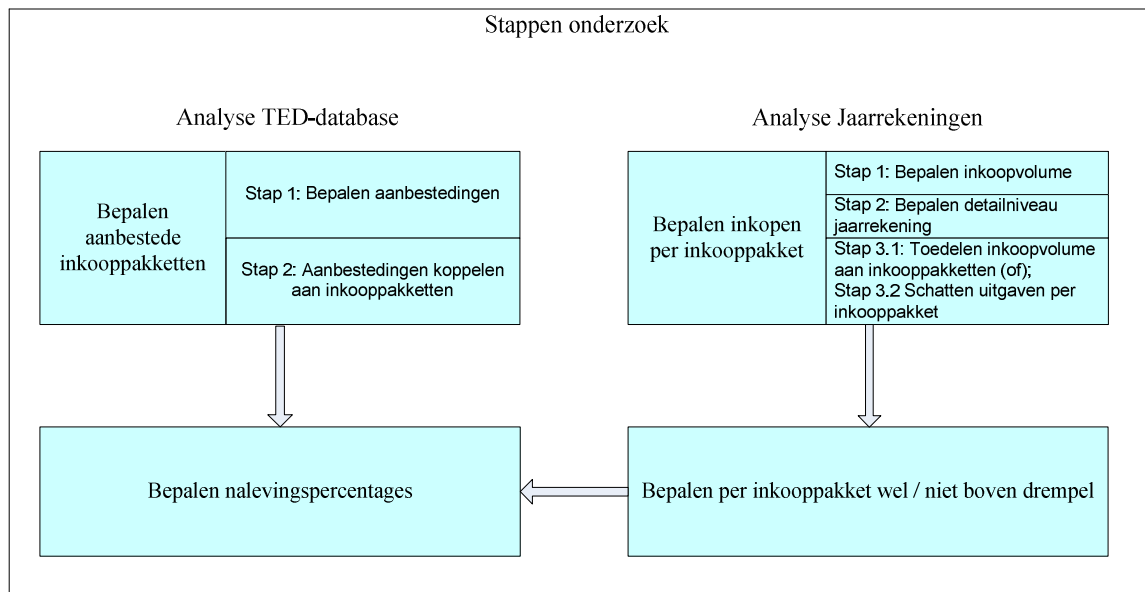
Stappen onderzoek

Analyse TED-database

Bepalen aanbestede inkooppakketten

Stap 1: Bepalen aanbestedingen

Stap 2: Aanbestedingen koppelen aan inkooppakketten

Analyse Jaarrekeningen

Bepalen inkopen per inkooppakket

Stap 1: Bepalen inkoopvolume

Stap 2: Bepalen detailniveau jaarrekening

Stap 3.1: Toedelen inkoopvolume aan inkooppakketten (of);
Stap 3.2 Schatten uitgaven per inkooppakket

Bepalen nalevingspercentages

Bepalen per inkooppakket wel / niet boven drempel